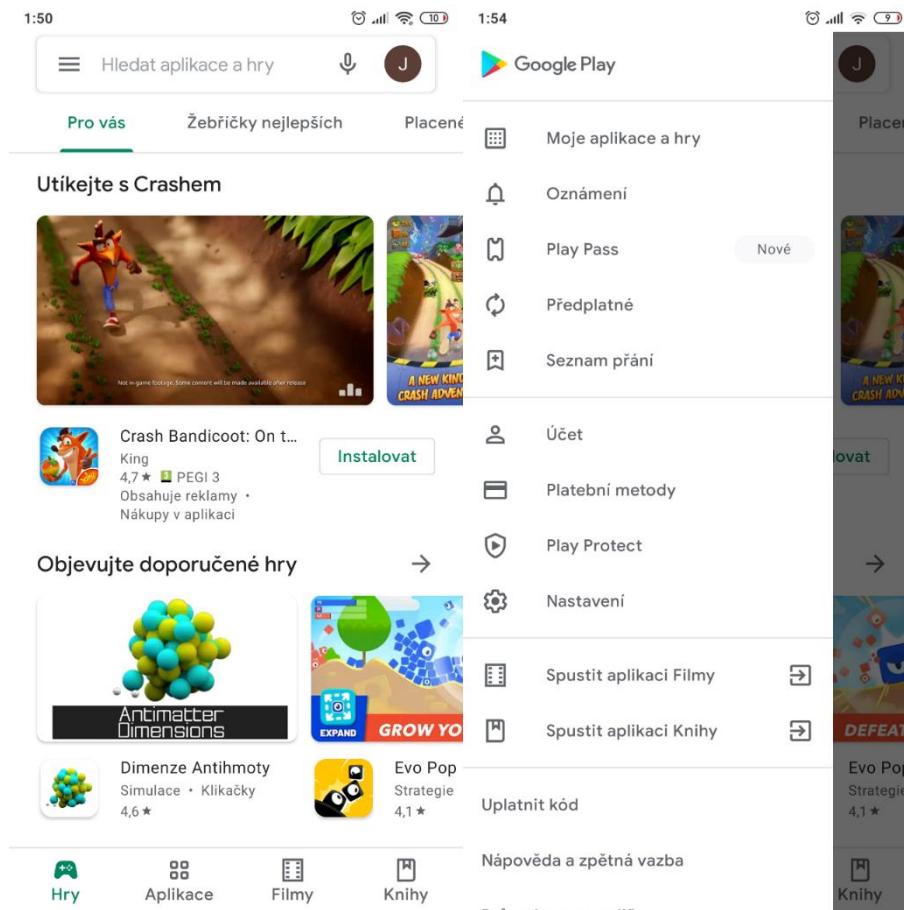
1:50

10

Hledat aplikace a hry

J

Pro vás

Žebříčky nejlepších

Placené

Utíkejte s Crashem

Not in-game footage. Some content will be made available after release

A NEW KIN CRASH ADVEN

Crash Bandicoot: On t...

King

4,7 ★ PEGI 3

Obsahuje reklamy •

Nákupy v aplikaci

Instalovat

Objevujte doporučené hry

→

Antimatter Dimensions

EXPAND

GROW YO

Dimenze Antihmoty

Simulace • Klikačky

4,6 ★

Evo Pop

Strategie

4,1 ★

Hry

Aplikace

Filmy

Knihy

1:54

9

Google Play

J

Moje aplikace a hry

Oznámení

Play Pass

Nové

Předplatné

Seznam přání

Účet

Platební metody

Play Protect

Nastavení

Spustit aplikaci Filmy

Spustit aplikaci Knihy

Uplatnit kód

Nápověda a zpětná vazba

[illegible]

Placen

A NEW KIN CRASH ADVEN

lovat

→

DEFEAT

Evo Pop

Strategie

4,1 ★

Knihy